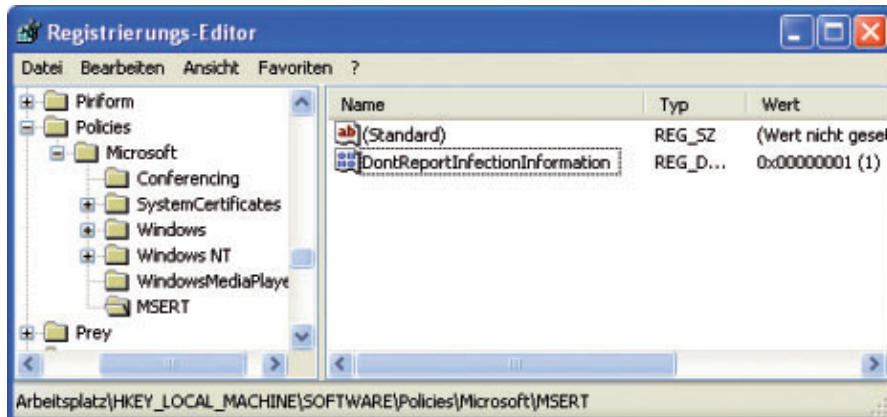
Registrierungs-Editor

Datei Bearbeiten Ansicht Favoriten ?

Piriform
Policies
Microsoft
Conferencing
SystemCertificates
Windows
Windows NT
WindowsMediaPlaye
MSERT
Prey

| Name | Typ | Wert |
|---|---|---|
| (Standard) | REG_SZ | (Wert nicht gese |
| DontReportInfectionInformation | REG_D... | 0x00000001 (1) |

Arbeitsplatz\HKEY_LOCAL_MACHINE\SOFTWARE\Policies\Microsoft\MSERT